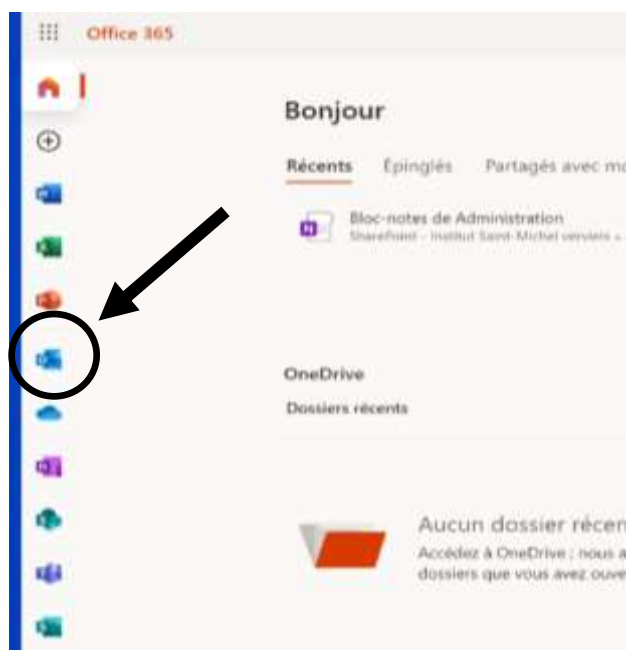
Office 365

Bonjour

Récents Épinglés Partagés avec mo

Bloc-notes de Administration
SharePoint - Institut Saint-Michel verviers »

OneDrive

Dossiers récents

Aucun dossier récen
Accédez à OneDrive : nous a
dossiers que vous avez ouve